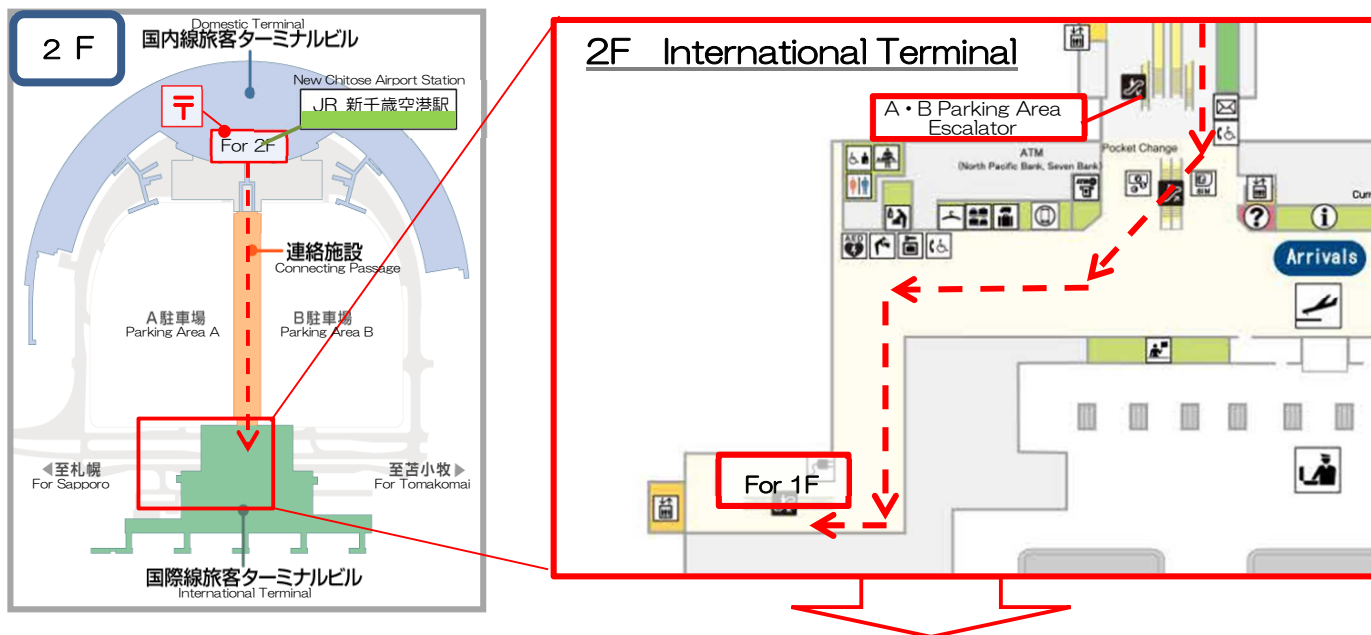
２Ｆ

Domestic Terminal
国内線旅客ターミナルビル

New Chitose Airport Station
JR 新千歳空港駅

〒

For 2F

連絡施設
Connecting Passage

A駐車場
Parking Area A

B駐車場
Parking Area B

◀至札幌
For Sapporo

至苫小牧▶
For Tomakomai

国際線旅客ターミナルビル
International Terminal

2F International Terminal

A・B Parking Area
Escalator

ATM
(North Pacific Bank, Seven Bank)

Pocket Change

Arrivals

For 1F